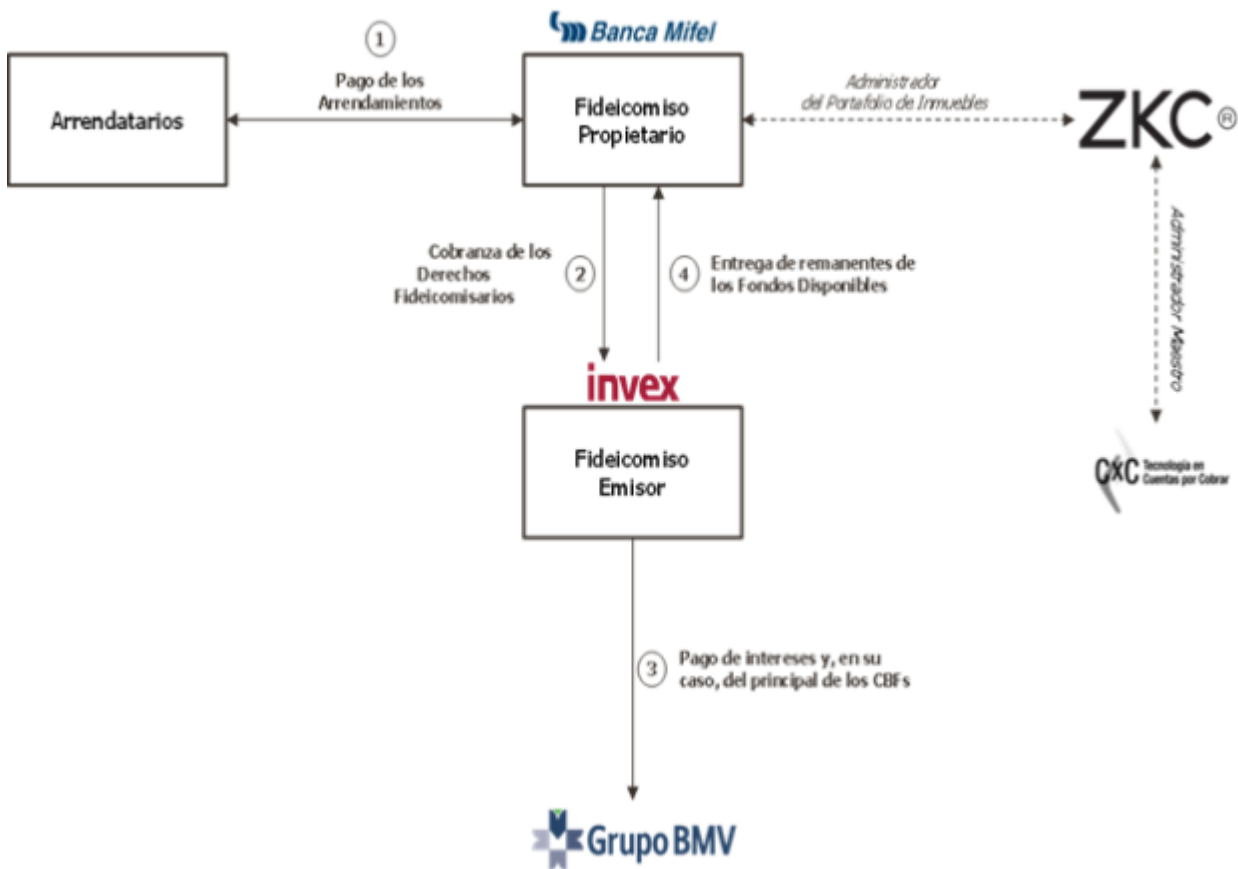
Banca Mifel

1

Pago de los Arrendamientos

Arrendatarios

Fideicomiso Propietario

Administrador del Portafolio de Inmuebles

ZKC®

Administrador Maestro

Cobranza de los Derechos Fideicomisarios

2

4

Entrega de remanentes de los Fondos Disponibles

invex

Fideicomiso Emisor

CxC Tecnología en Cuentas por Cobrar

3

Pago de intereses y, en su caso, del principal de los CBFs

Grupo BMV